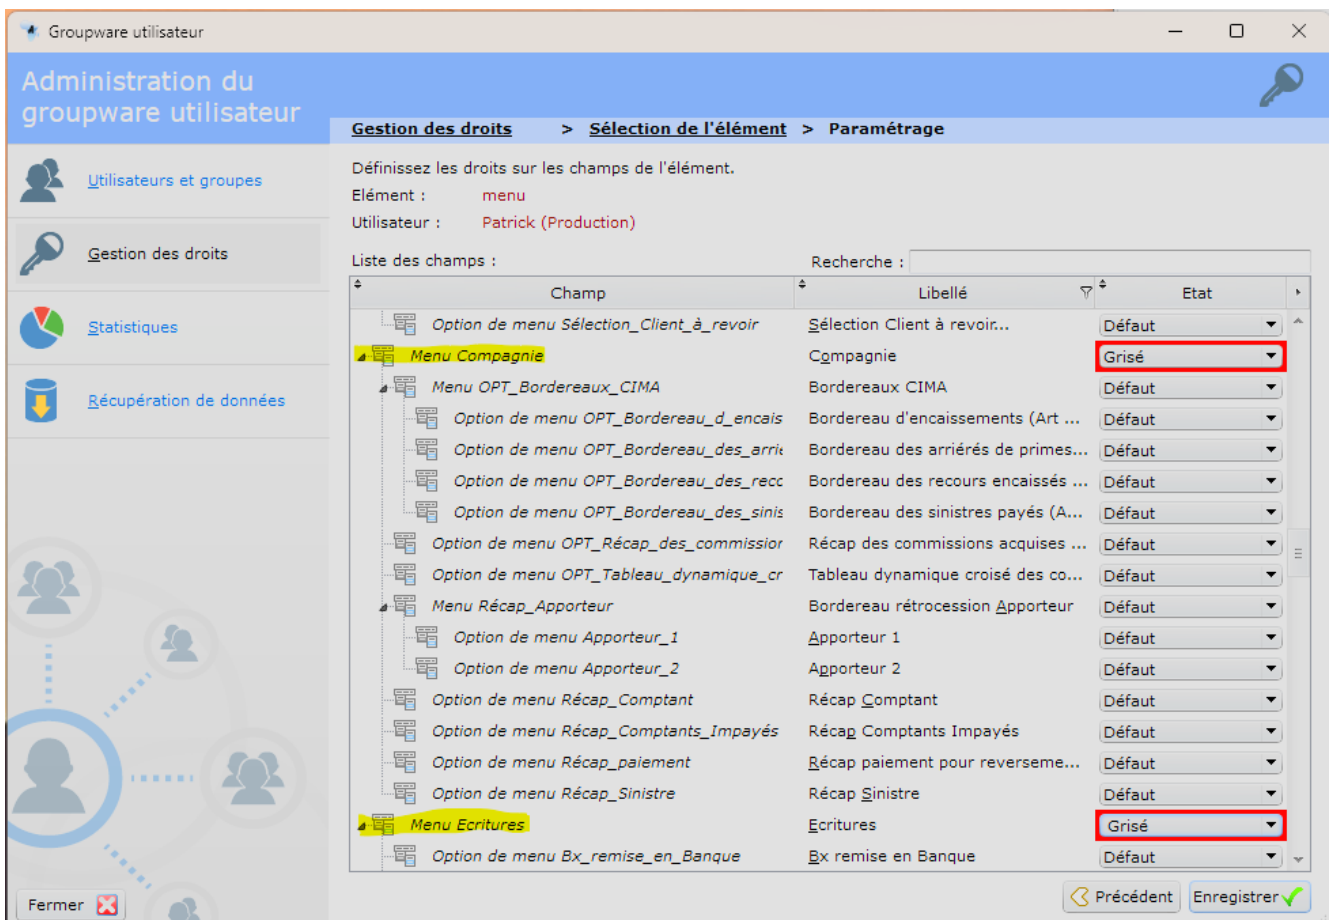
Groupware utilisateur

Administration du groupware utilisateur

Gestion des droits > Sélection de l'élément > Paramétrage

Utilisateurs et groupes

Gestion des droits

Statistiques

Récupération de données

Définissez les droits sur les champs de l'élément.
Elément : menu
Utilisateur : Patrick (Production)

Liste des champs :
Recherche :

| Champ | Libellé | Etat |
|---|---|---|
| Option de menu Sélection_Client_à_revoir | Sélection Client à revoir... | Défaut |
| Menu Compagnie | Compagnie | Grisé |
| Menu OPT_Bordereaux_CIMA | Bordereaux CIMA | Défaut |
| Option de menu OPT_Bordereau_d_encais | Bordereau d'encaissements (Art ... | Défaut |
| Option de menu OPT_Bordereau_des_arri | Bordereau des arriérés de primes... | Défaut |
| Option de menu OPT_Bordereau_des_recc | Bordereau des recours encaissés ... | Défaut |
| Option de menu OPT_Bordereau_des_sinis | Bordereau des sinistres payés (A... | Défaut |
| Option de menu OPT_Récap_des_commissior | Récap des commissions acquises ... | Défaut |
| Option de menu OPT_Tableau_dynamique_cr | Tableau dynamique croisé des co... | Défaut |
| Menu Récap_Apporteur | Bordereau rétrocession Apporteur | Défaut |
| Option de menu Apporteur_1 | Apporteur 1 | Défaut |
| Option de menu Apporteur_2 | Apporteur 2 | Défaut |
| Option de menu Récap_Comptant | Récap Comptant | Défaut |
| Option de menu Récap_Comptants_Impayés | Récap Comptants Impayés | Défaut |
| Option de menu Récap_paiement | Récap paiement pour reverseme... | Défaut |
| Option de menu Récap_Sinistre | Récap Sinistre | Défaut |
| Menu Ecritures | Ecritures | Grisé |
| Option de menu Bx_remise_en_Banque | Bx remise en Banque | Défaut |

Fermer

Précédent Enregistrer